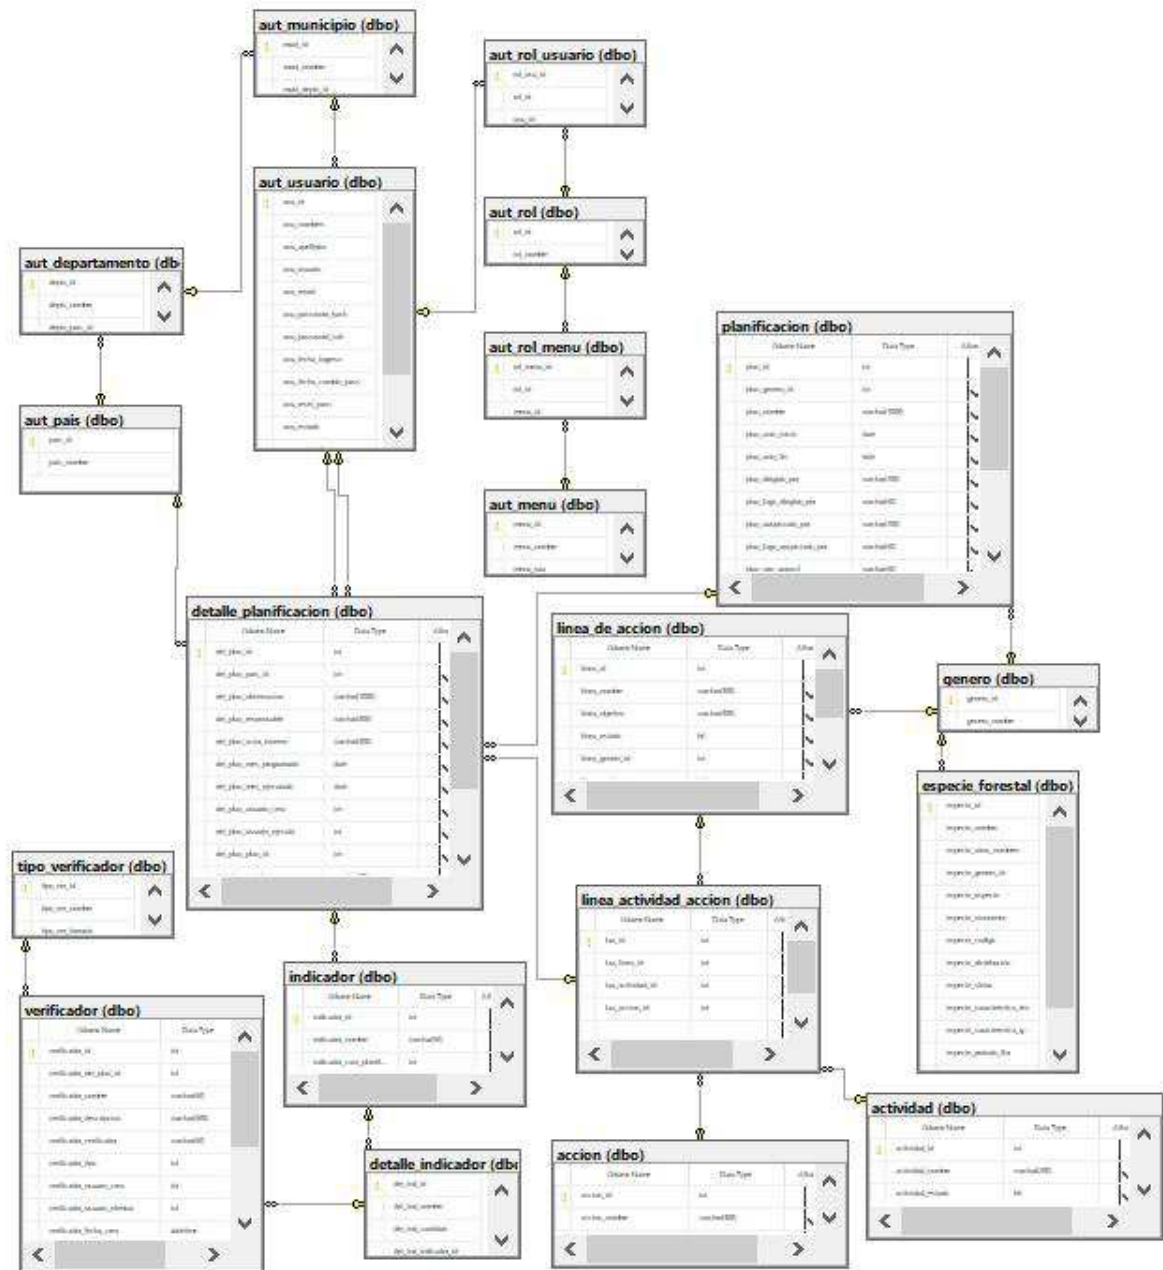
aut_municipio (dbo)

aut_rol_usuario (dbo)

aut_usuario (dbo)

aut_rol (dbo)

aut_departamento (dbo)

aut_rol_menu (dbo)

planificacion (dbo)

Column Name | Data Type | Allow

aut_pais (dbo)

aut_menu (dbo)

detalle_planificacion (dbo)

Column Name | Data Type | Allow

linea_de_accion (dbo)

Column Name | Data Type | Allow

genero (dbo)

especie_forestal (dbo)

tipo_verificador (dbo)

linea_actividad_accion (dbo)

Column Name | Data Type

indicador (dbo)

Column Name | Data Type

verificador (dbo)

Column Name | Data Type

actividad (dbo)

Column Name | Data Type | Allow

accion (dbo)

Column Name | Data Type | Allow

detalle_indicador (dbo)